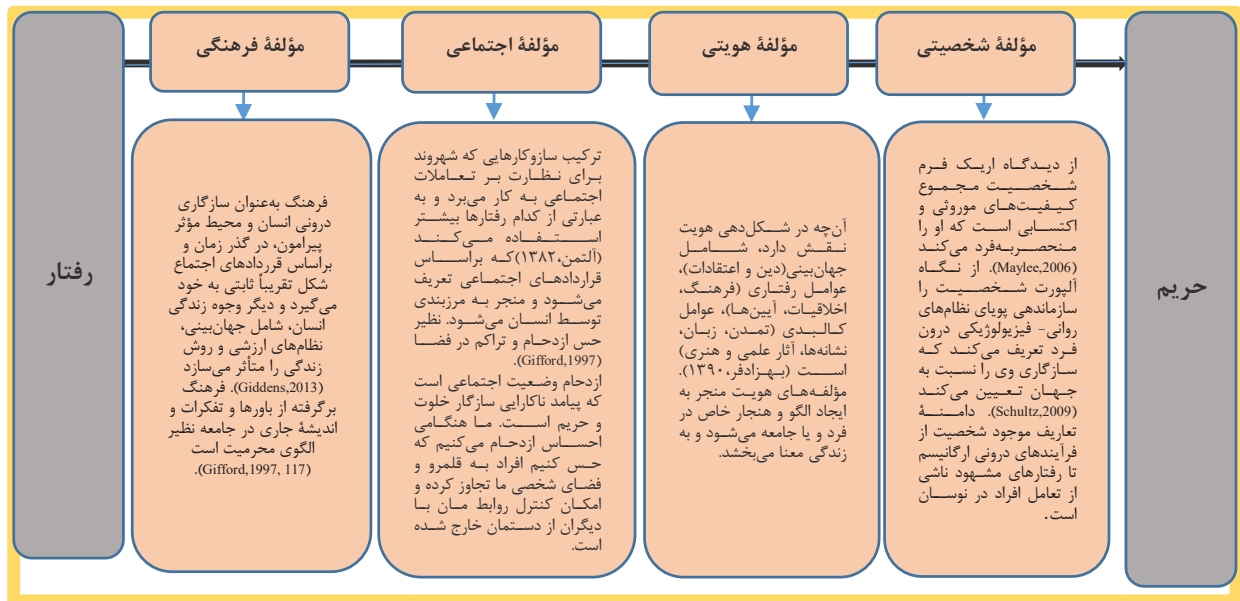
حریم

مؤلفۀ شخصیتی

از دیدگاه اریک فرم شخصیت مجموع کیفیت‌های موروثی و اکتسابی است که او را منحصربه‌فرد می‌کند (Maylee,2006). از نگاه آلپورت شخصیت را سازماندهی پویای نظام‌های روانی- فیزیولوژیکی درون فرد تعریف می‌کند که سازگاری وی را نسبت به جهان تعیین می‌کند (Schultz,2009). دامنۀ تعاریف موجود شخصیت از فرآیندهای درونی ارگانیسم تا رفتارهای مشهود ناشی از تعامل افراد در نوسان است.

مؤلفۀ هویتی

آن‌چه در شکل‌دهی هویت نقش دارد، شامل جهان‌بینی(دین و اعتقادات)، عوامل رفتاری (فرهنگ، اخلاقیات، آیین‌ها)، عوامل کالبدی (تمدن، زبان، نشانه‌ها، آثار علمی و هنری) است (بهزادفر،۱۳۹۰). مؤلفه‌های هویت منجر به ایجاد الگو و هنجار خاص در فرد و یا جامعه می‌شود و به زندگی معنا می‌بخشد.

مؤلفۀ اجتماعی

ترکیب سازوکارهایی که شهروند برای نظارت بر تعاملات اجتماعی به کار می‌برد و به عبارتی از کدام رفتارها بیشتر استفاده می‌کند (آلتمن،۱۳۸۲)که براساس قراردادهای اجتماعی تعریف می‌شود و منجر به مرزبندی توسط انسان می‌شود. نظیر حس ازدحام و تراکم در فضا (Gifford,1997).
ازدحام وضعیت اجتماعی است که پیامد ناکارایی سازگار خلوت و حریم است. ما هنگامی احساس ازدحام می‌کنیم که حس کنیم افراد به قلمرو و فضای شخصی ما تجاوز کرده و امکان کنترل روابط مان با دیگران از دستمان خارج شده است.

مؤلفۀ فرهنگی

فرهنگ به‌عنوان سازگاری درونی انسان و محیط مؤثر پیرامون، در گذر زمان و براساس قراردادهای اجتماع شکل تقریباً ثابتی به خود می‌گیرد و دیگر وجوه زندگی انسان، شامل جهان‌بینی، نظام‌های ارزشی و روش زندگی را متأثر می‌سازد (Giddens,2013). فرهنگ برگرفته از باورها و تفکرات و اندیشۀ جاری در جامعه نظیر الگوی محرمیت است (Gifford,1997, 117).

رفتار